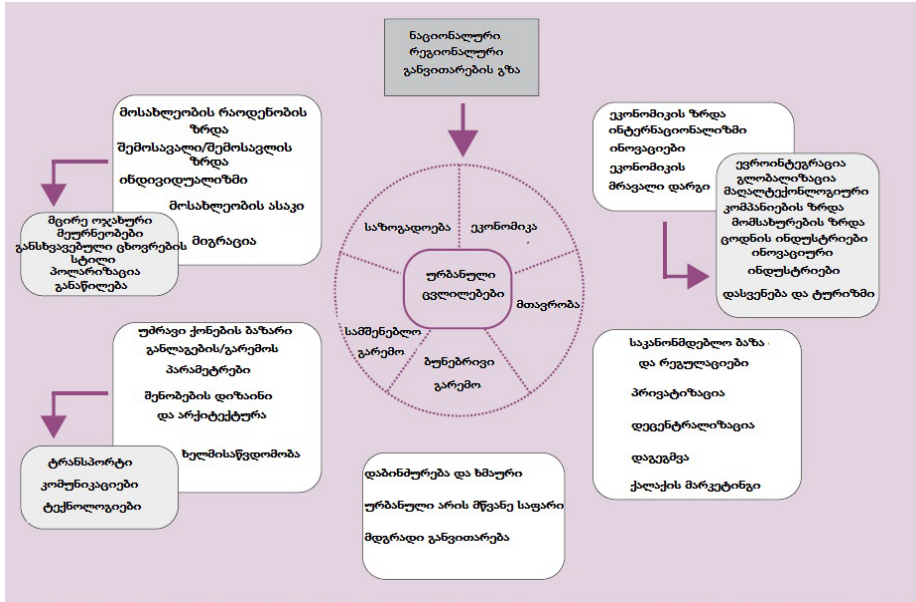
ნაციონალური
რეგიონალური
განვითარების გზა

მოსახლეობის რაოდენობის ზრდა
შემოსავალი/შემოსავლის ზრდა
ინდივიდუალიზმი
მოსახლეობის ასაკი
მიგრაცია

მცირე ოჯახური მეურნეობები
განსხვავებული ცხოვრების სტილი
პოლარიზაცია
განაწილება

ეკონომიკის ზრდა
ინტერნაციონალიზმი
ინოვაციები
ეკონომიკის
მრავალი დარგი

ევროინტეგრაცია
გლობალიზაცია
მაღალტექნოლოგიური
კომპანიების ზრდა
მომსახურების ზრდა
ცოდნის ინდუსტრიები
ინოვაციური
ინდუსტრიები
დასვენება და ტურიზმი

საზოგადოება
ეკონომიკა
ურბანული
ცვლილებები
მთავრობა
სამშენებლო
გარემო
ბუნებრივი
გარემო

უძრავი ქონების ბაზარი
განლაგების/გარემოს
პარამეტრები
შენობების დიზაინი
და არქიტექტურა
ხელმისაწვდომობა

ტრანსპორტი
კომუნიკაციები
ტექნოლოგიები

დაბინძურება და ხმაური
ურბანული არის მწვანე საფარი
მდგრადი განვითარება

საკანონმდებლო ბაზა
და რეგულაციები
პრივატიზაცია
დეცენტრალიზაცია
დაგეგმვა
ქალაქის მარკეტინგი